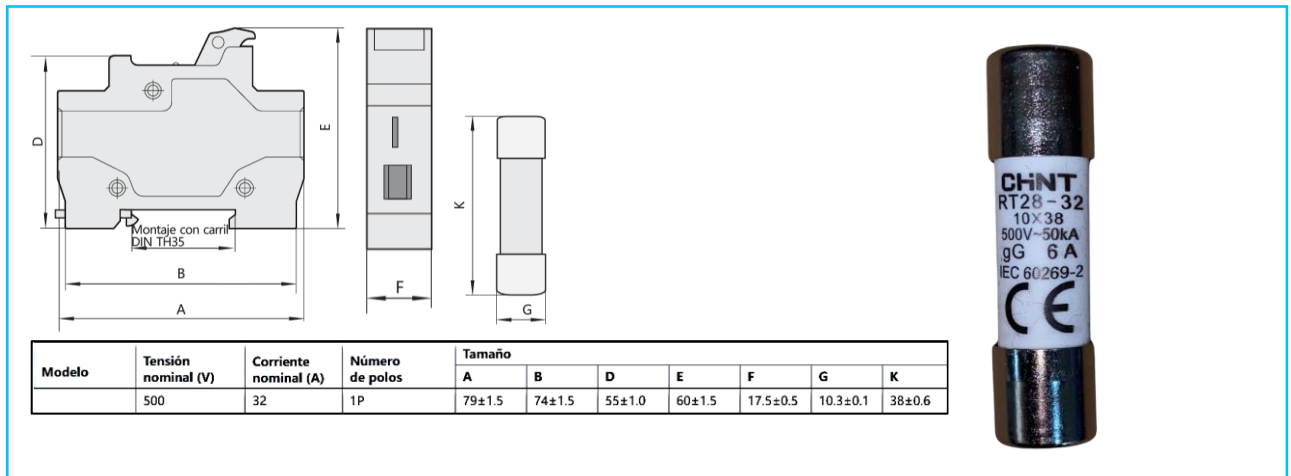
D

E

Montaje con carril DIN TH35

B

A

F

K

G

| Modelo | Tensión nominal (V) | Corriente nominal (A) | Número de polos | Tamaño A | B | D | E | F | G | K |
|---|---|---|---|---|---|---|---|---|---|---|
| | 500 | 32 | 1P | 79±1.5 | 74±1.5 | 55±1.0 | 60±1.5 | 17.5±0.5 | 10.3±0.1 | 38±0.6 |

CHINT
RT28-32
10×38
500V~50kA
gG 6 A
IEC 60269-2
CE